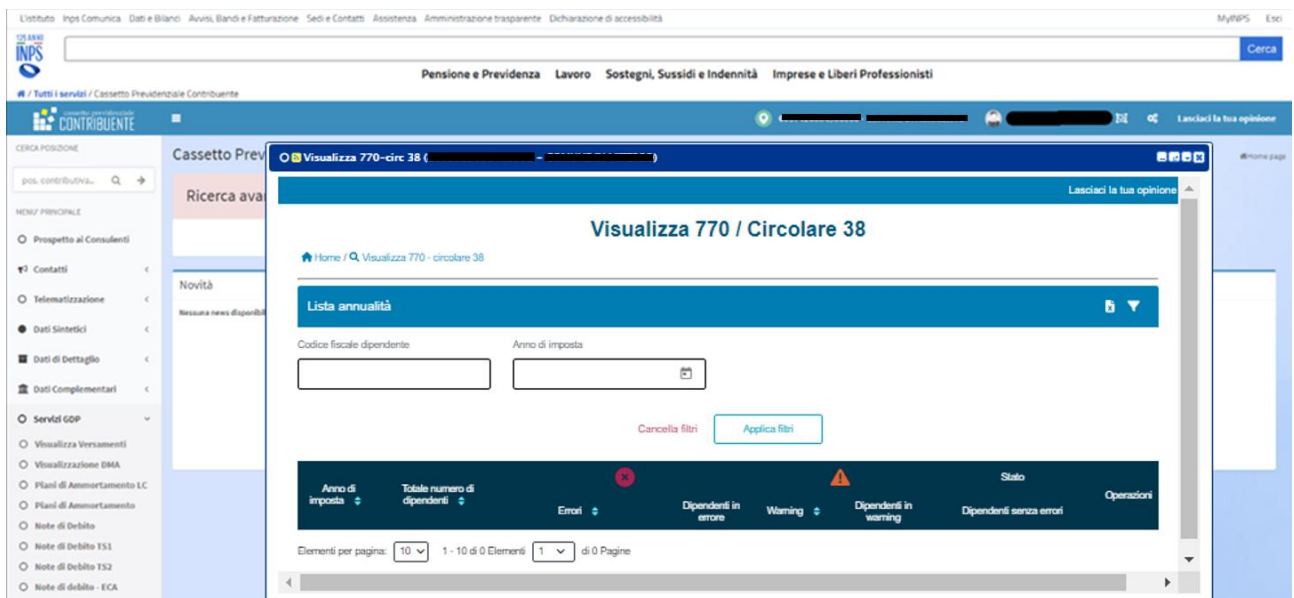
L'Istituto Inps Comunica Dati e Bilanci Avvisi, Bandi e Fatturazione Sedi e Contatti Assistenza Amministrazione trasparente Dichiarazione di accessibilità MyINPS Esci

125 ANNI INPS

Cerca

Pensione e Previdenza Lavoro Sostegni, Sussidi e Indennità Imprese e Liberi Professionisti

/ Tutti i servizi / Cassetto Previdenziale Contribuente

cassetto previdenziale CONTRIBUENTE

Lasciaci la tua opinione

CERCA POSIZIONE

pos. contributiva...

MENU' PRINCIPALE

Prospetto ai Consulenti

Contatti

Telematizzazione

Dati Sintetici

Dati di Dettaglio

Dati Complementari

Servizi GDP

Visualizza Versamenti

Visualizzazione DMA

Piani di Ammortamento LC

Piani di Ammortamento

Note di Debito

Note di Debito TS1

Note di Debito TS2

Note di debito - ECA

Cassetto Prev

Ricerca ava

Novità

Nessuna news disponibil

Home page

Visualizza 770-circ 38 ([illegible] – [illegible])

Lasciaci la tua opinione

Visualizza 770 / Circolare 38

Home / Visualizza 770 - circolare 38

Lista annualità

Codice fiscale dipendente

Anno di imposta

Cancella filtri

Applica filtri

| Anno di imposta | Totale numero di dipendenti | Errori | Dipendenti in errore | Warning | Dipendenti in warning | Stato Dipendenti senza errori | Operazioni |
|---|---|---|---|---|---|---|---|

Elementi per pagina: 10 1 - 10 di 0 Elementi 1 di 0 Pagine